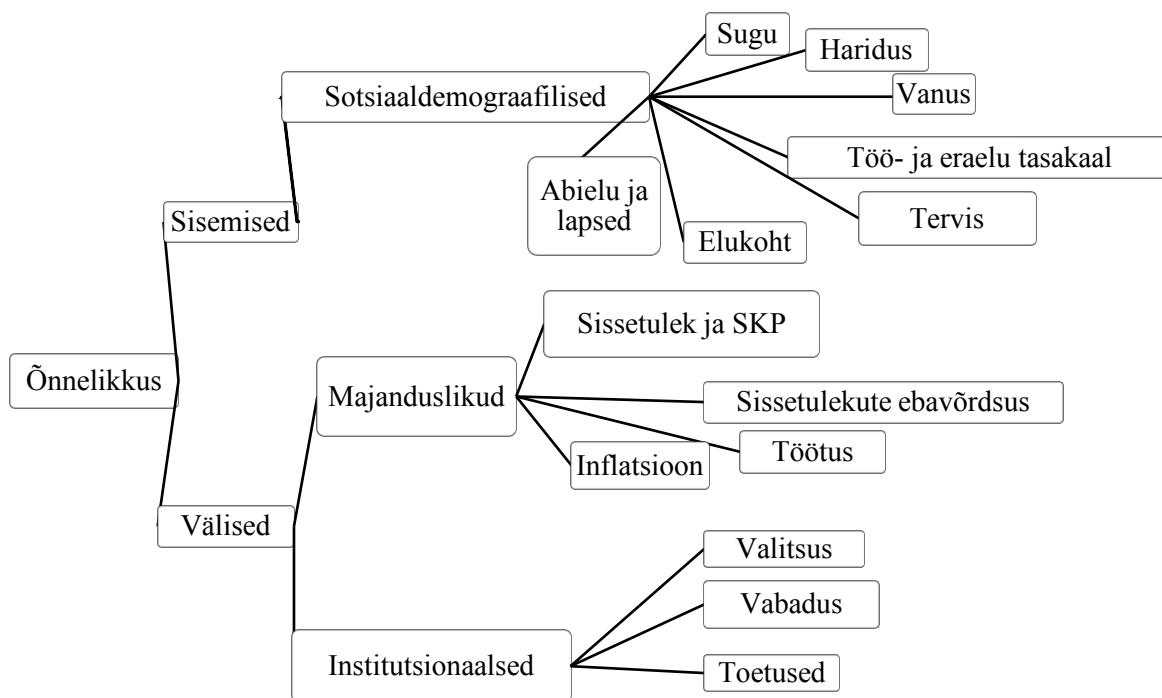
Õnnelikkus

Sisemised

Sotsiaaldemograafilised

Sugu

Haridus

Vanus

Töö- ja eraelu tasakaal

Tervis

Elukoht

Abielu ja lapsed

Välised

Majanduslikud

Sissetulek ja SKP

Sissetulekute ebavõrdsus

Töötus

Inflatsioon

Institutsionaalsed

Valitsus

Vabadus

Toetused